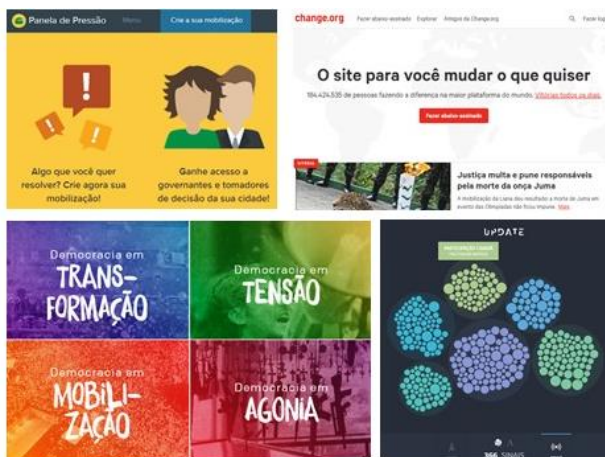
Panela de Pressão Menu Crie a sua mobilização

Algo que você quer resolver? Crie agora sua mobilização!

Ganhe acesso a governantes e tomadores de decisão da sua cidade!

change.org Fazer abaixo-assinado Explorar Amigos da Change.org Fazer login

O site para você mudar o que quiser

184.424.535 de pessoas fazendo a diferença na maior plataforma do mundo. Vitórias todos os dias.

Fazer abaixo-assinado

VITÓRIA

Justiça multa e pune responsáveis pela morte da onça Juma

A mobilização da Liana deu resultado: a morte de Juma em evento das Olimpíadas não ficou impune. Mais

Democracia em TRANSFORMAÇÃO

Democracia em TENSÃO

Democracia em MOBILIZAÇÃO

Democracia em AGONIA

UPDATE

PARTICIPAÇÃO CIDADÃ

366 SINAIS